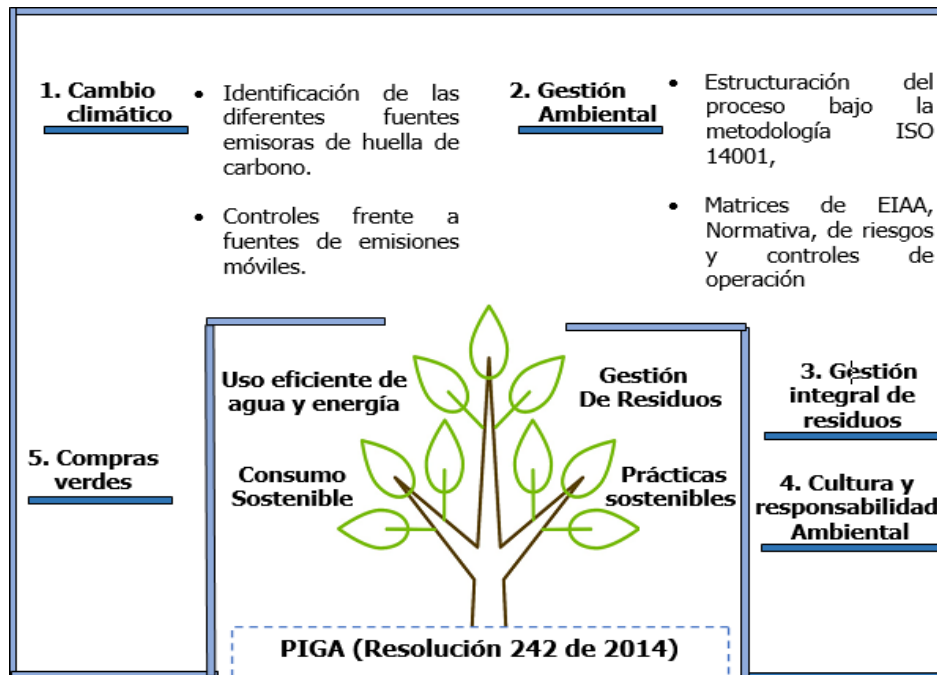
1. Cambio climático

• Identificación de las diferentes fuentes emisoras de huella de carbono.

• Controles frente a fuentes de emisiones móviles.

2. Gestión Ambiental

• Estructuración del proceso bajo la metodología ISO 14001,

• Matrices de EIAA, Normativa, de riesgos y controles de operación

Uso eficiente de agua y energía

Gestión De Residuos

Consumo Sostenible

Prácticas sostenibles

3. Gestión integral de residuos

4. Cultura y responsabilidad Ambiental

5. Compras verdes

PIGA (Resolución 242 de 2014)